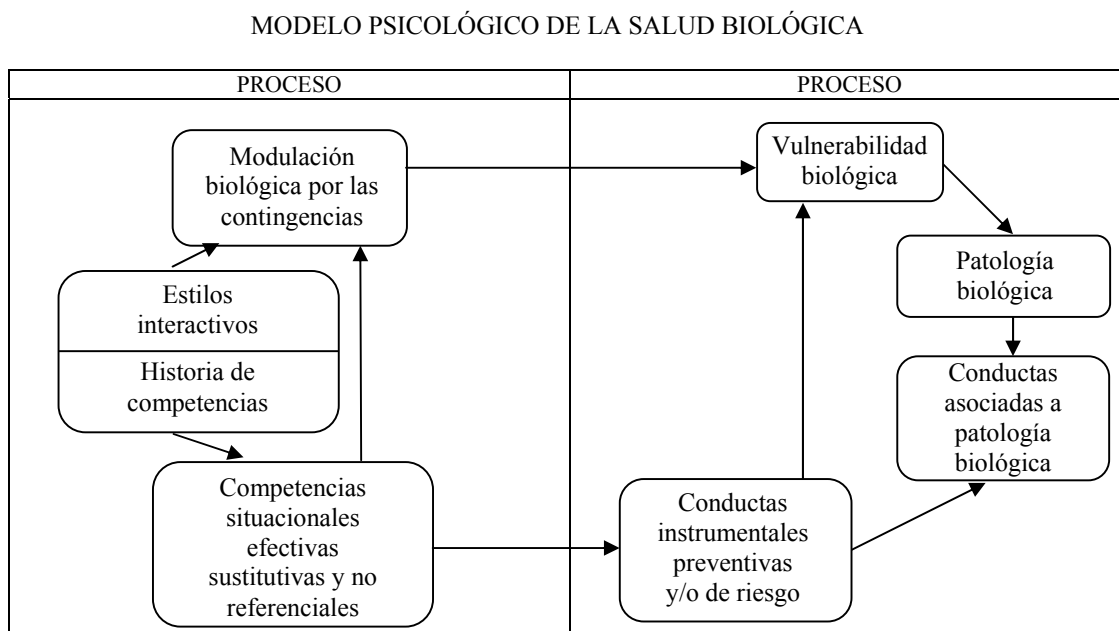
MODELO PSICOLÓGICO DE LA SALUD BIOLÓGICA

PROCESO

Modulación biológica por las contingencias

Estilos interactivos

Historia de competencias

Competencias situacionales efectivas sustitutivas y no referenciales

PROCESO

Vulnerabilidad biológica

Patología biológica

Conductas asociadas a patología biológica

Conductas instrumentales preventivas y/o de riesgo